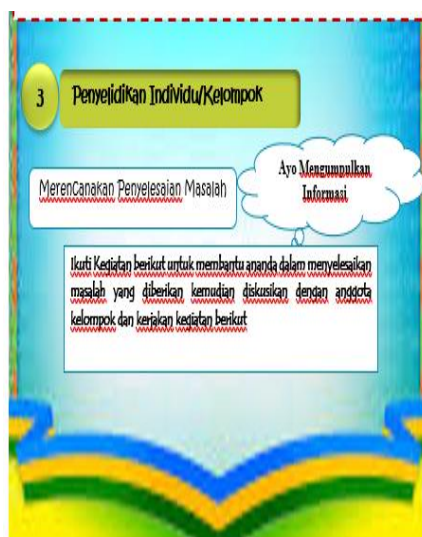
3

Penyelidikan Individu/Kelompok

Merencanakan Penyelesaian Masalah

Ayo Mengumpulkan Informasi

Ikuti Kegiatan berikut untuk membantu ananda dalam menyelesaikan masalah yang diberikan kemudian diskusikan dengan anggota kelompok dan kerjakan kegiatan berikut